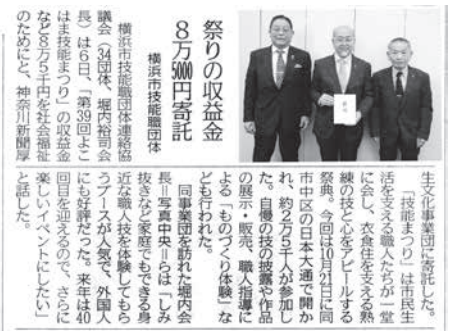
祭りの収益金
8万5000円寄託
横浜市技能職団体

横浜市技能職団体連絡協議会（34団体、堀内裕司会長）は6日、「第39回よこはま技能まつり」の収益金など8万5千円を社会福祉のためにと、神奈川新聞厚生文化事業団に寄託した。

「技能まつり」は市民生活を支える職人たちが一堂に会し、衣食住を支える熟練の技と心をアピールする祭典。今回は10月21日に同市中区の日本大通で開かれ、約2万5千人が参加した。自慢の技の披露や作品の展示・販売、職人指導による「ものづくり体験」なども行われた。

同事業団を訪れた堀内会長＝写真中央＝らは「しみ抜きなど家庭でも応用できる身近な職人技を体験してもらうブースが人気で、外国人にも好評だった。来年は40回目を迎えるので、さらに楽しいイベントにしたい」と話した。

寄託